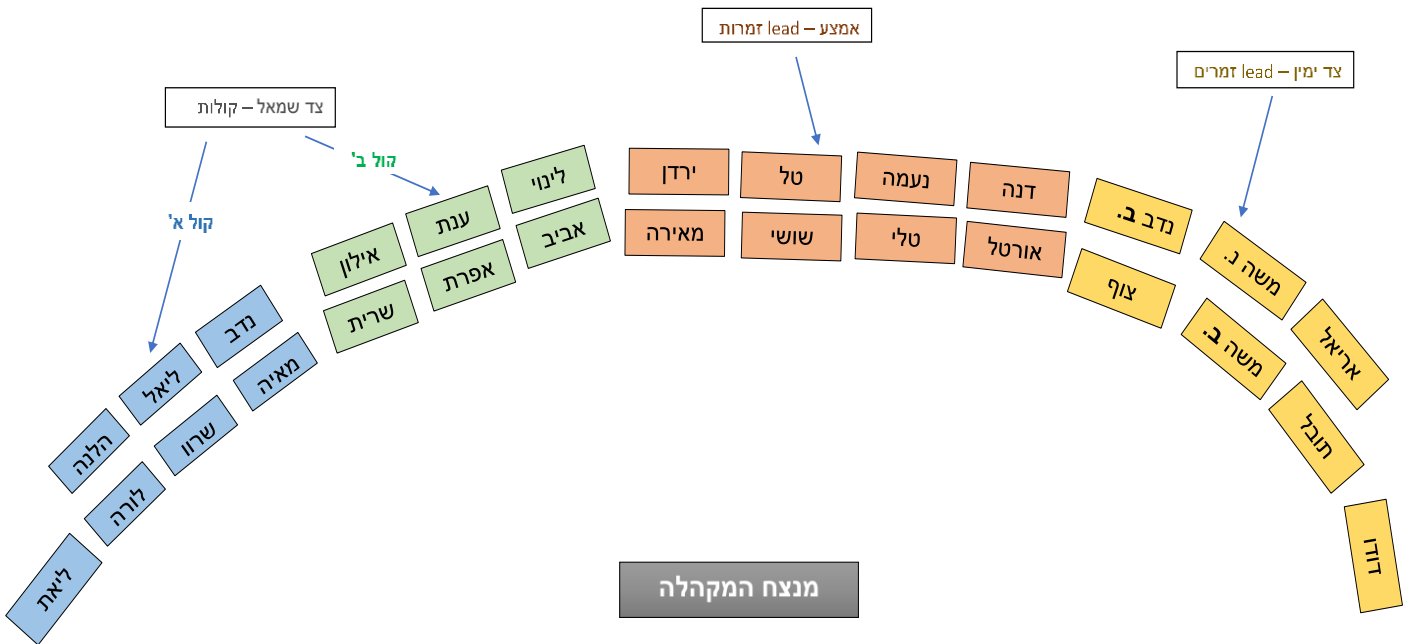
אמצע – lead זמרות

צד ימין – lead זמרים

צד שמאל – קולות

קול ב'

קול א'

לינוי
ענת
אילון
אביב
אפרת
שרית

ירדן
טל
נעמה
דנה
מאירה
שושי
טלי
אורטל

נדב ב.
משה נ.
צוף
אריאל
משה ב.
תובל
דודו

נדב
ליאל
הלנה
מאיה
שרוו
לורה
ליאת

מנצח המקהלה